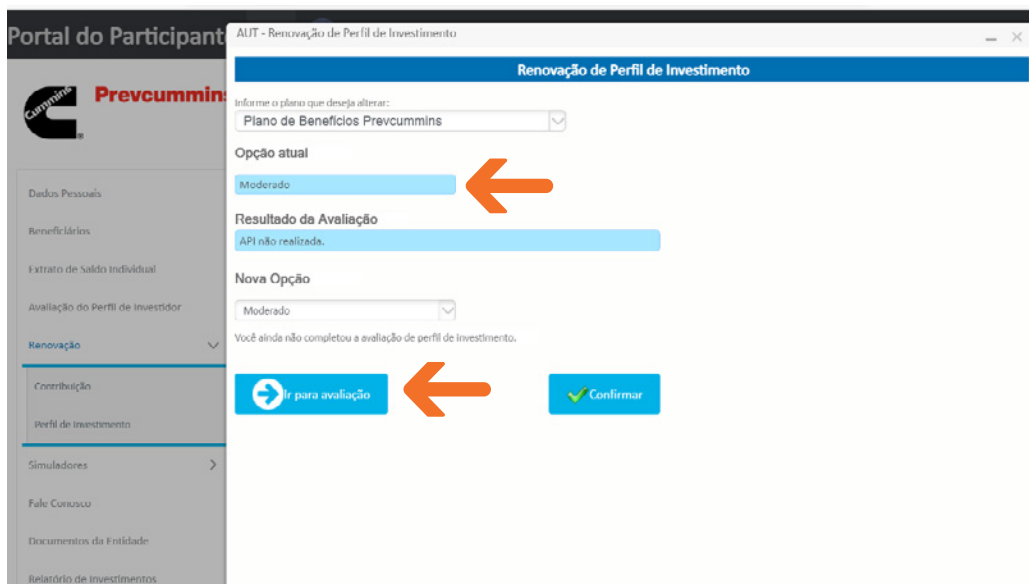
Portal do Participant

Prevcummins

Dados Pessoais

Beneficiários

Extrato de Saldo Individual

Avaliação do Perfil de Investidor

Renovação

Contribuição

Perfil de Investimento

Simuladores

Fale Conosco

Documentos da Entidade

Relatório de Investimentos

AUT - Renovação de Perfil de Investimento

Renovação de Perfil de Investimento

Informe o plano que deseja alterar:

Plano de Benefícios Prevcummins

Opção atual

Moderado

Resultado da Avaliação

API não realizada.

Nova Opção

Moderado

Você ainda não completou a avaliação de perfil de investimento.

Ir para avaliação

Confirmar